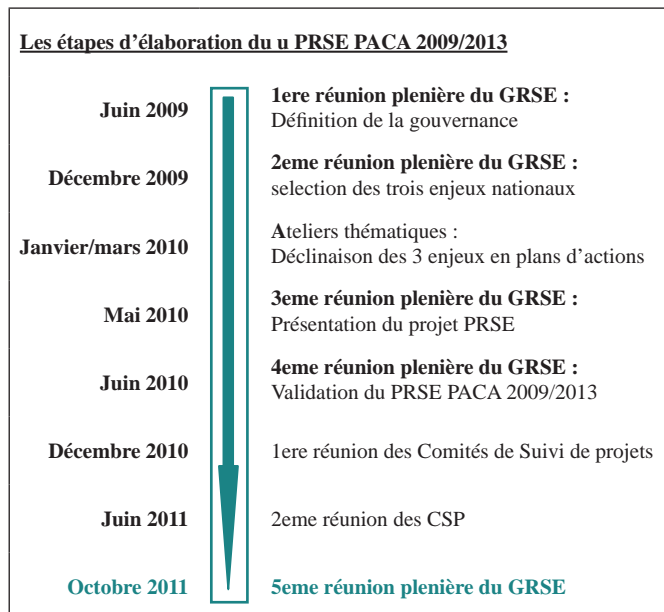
Les étapes d’élaboration du u PRSE PACA 2009/2013

Juin 2009
1ere réunion plenière du GRSE :
Définition de la gouvernance

Décembre 2009
2eme réunion plenière du GRSE :
selection des trois enjeux nationaux

Janvier/mars 2010
Ateliers thématiques :
Déclinaison des 3 enjeux en plans d’actions

Mai 2010
3eme réunion plenière du GRSE :
Présentation du projet PRSE

Juin 2010
4eme réunion plenière du GRSE :
Validation du PRSE PACA 2009/2013

Décembre 2010
1ere réunion des Comités de Suivi de projets

Juin 2011
2eme réunion des CSP

Octobre 2011
5eme réunion plenière du GRSE